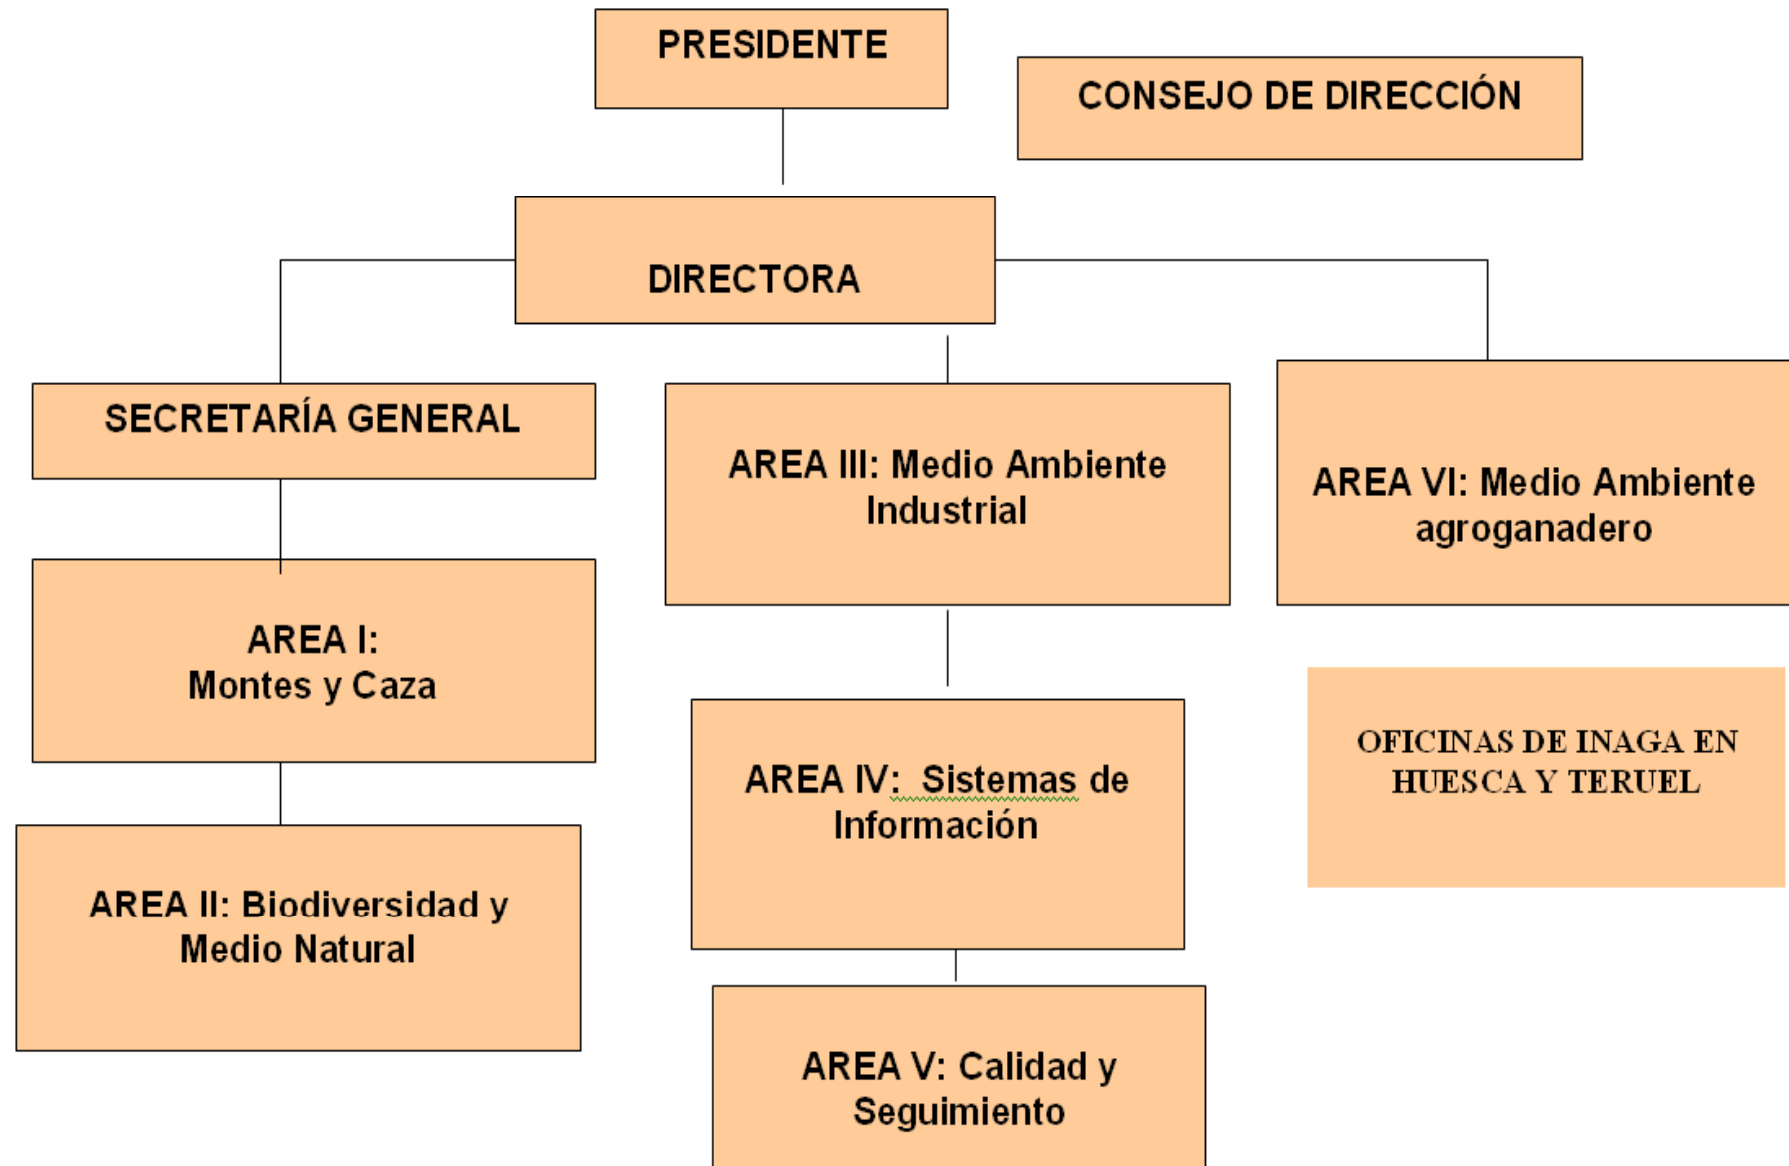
PRESIDENTE

CONSEJO DE DIRECCIÓN

DIRECTORA

SECRETARÍA GENERAL

AREA III: Medio Ambiente Industrial

AREA VI: Medio Ambiente agroganadero

AREA I: Montes y Caza

AREA IV: Sistemas de Información

OFICINAS DE INAGA EN HUESCA Y TERUEL

AREA II: Biodiversidad y Medio Natural

AREA V: Calidad y Seguimiento